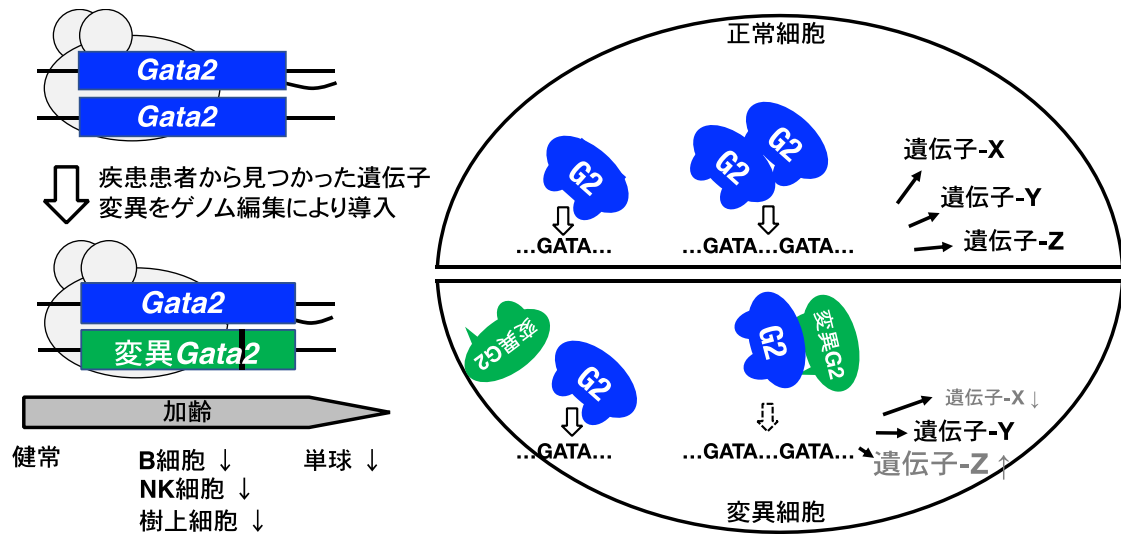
Gata2
Gata2

疾患患者から見つかった遺伝子変異をゲノム編集により導入

Gata2
変異Gata2

加齢

健常

B細胞 ↓
NK細胞 ↓
樹上細胞 ↓

単球 ↓

正常細胞

G2
G2
G2

…GATA…
…GATA…GATA…

遺伝子-X
遺伝子-Y
遺伝子-Z

変異G2
G2
G2
変異G2

…GATA…
…GATA…GATA…

遺伝子-X ↓
遺伝子-Y
遺伝子-Z ↑

変異細胞